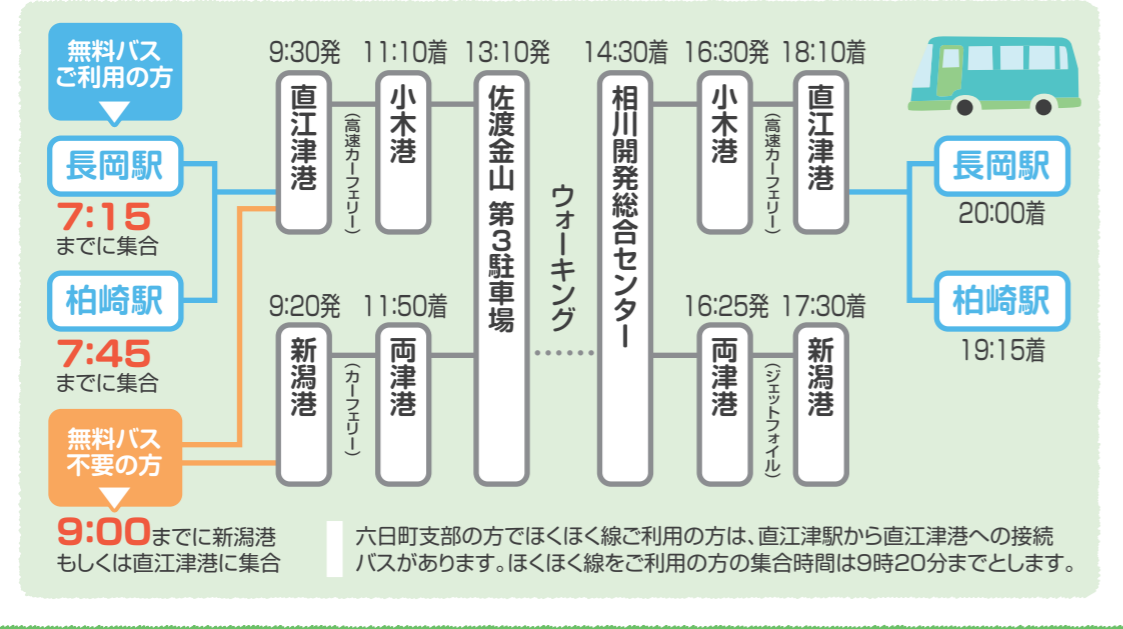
無料バス
ご利用の方

長岡駅
7:15
までに集合

柏崎駅
7:45
までに集合

無料バス
不要の方

9:00までに新潟港
もしくは直江津港に集合

9:30発
直江津港
（高速カーフェリー）
11:10着
小木港

9:20発
新潟港
（カーフェリー）
11:50着
両津港

13:10発
佐渡金山 第3駐車場

ウォーキング

14:30着
相川開発総合センター

16:30発
小木港
（高速カーフェリー）
18:10着
直江津港

16:25発
両津港
（ジェットフォイル）
17:30着
新潟港

長岡駅
20:00着

柏崎駅
19:15着

六日町支部の方でほくほく線ご利用の方は、直江津駅から直江津港への接続バスがあります。ほくほく線をご利用の方の集合時間は9時20分までとします。